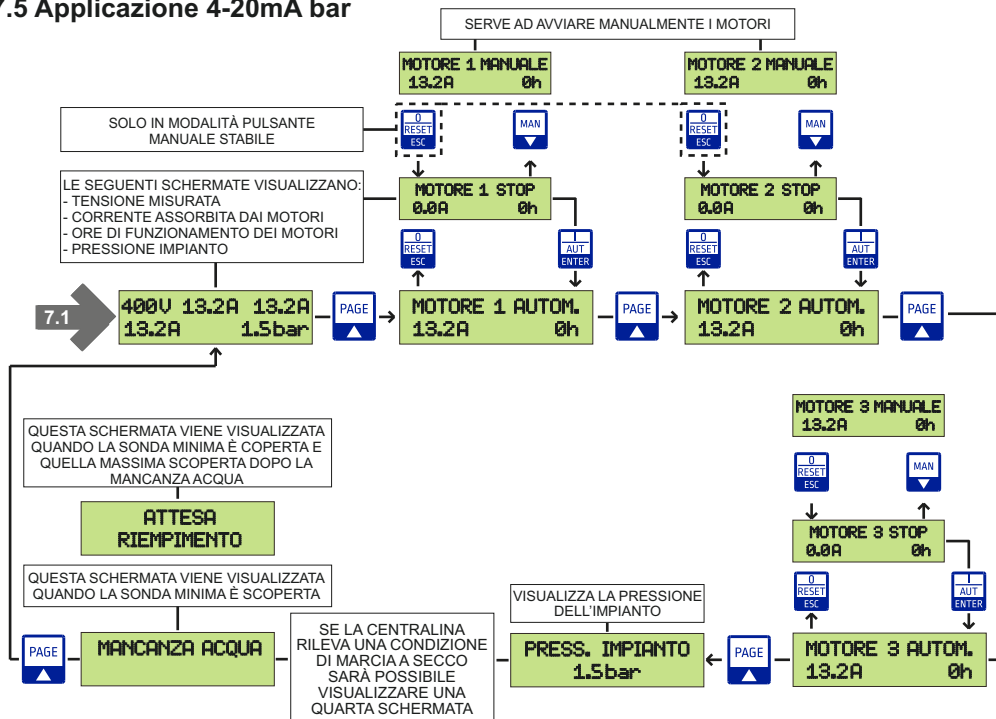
7.5 Applicazione 4-20mA bar

SERVE AD AVVIARE MANUALMENTE I MOTORI

MOTORE 1 MANUALE
13.2A 0h

MOTORE 2 MANUALE
13.2A 0h

SOLO IN MODALITÀ PULSANTE MANUALE STABILE

0 RESET ESC

MAN

0 RESET ESC

MAN

LE SEGUENTI SCHERMATE VISUALIZZANO:
- TENSIONE MISURATA
- CORRENTE ASSORBITA DAI MOTORI
- ORE DI FUNZIONAMENTO DEI MOTORI
- PRESSIONE IMPIANTO

MOTORE 1 STOP
0.0A 0h

MOTORE 2 STOP
0.0A 0h

0 RESET ESC

AUT ENTER

0 RESET ESC

AUT ENTER

7.1

400V 13.2A 13.2A
13.2A 1.5bar

PAGE

MOTORE 1 AUTOM.
13.2A 0h

PAGE

MOTORE 2 AUTOM.
13.2A 0h

PAGE

MOTORE 3 MANUALE
13.2A 0h

QUESTA SCHERMATA VIENE VISUALIZZATA QUANDO LA SONDA MINIMA È COPERTA E QUELLA MASSIMA SCOPERTA DOPO LA MANCANZA ACQUA

0 RESET ESC

MAN

ATTESA
RIEMPIMENTO

MOTORE 3 STOP
0.0A 0h

QUESTA SCHERMATA VIENE VISUALIZZATA QUANDO LA SONDA MINIMA È SCOPERTA

0 RESET ESC

AUT ENTER

SE LA CENTRALINA RILEVA UNA CONDIZIONE DI MARCIA A SECCO SARÀ POSSIBILE VISUALIZZARE UNA QUARTA SCHERMATA

VISUALIZZA LA PRESSIONE DELL'IMPIANTO

PAGE

MANCANZA ACQUA

PRESS. IMPIANTO
1.5bar

PAGE

MOTORE 3 AUTOM.
13.2A 0h